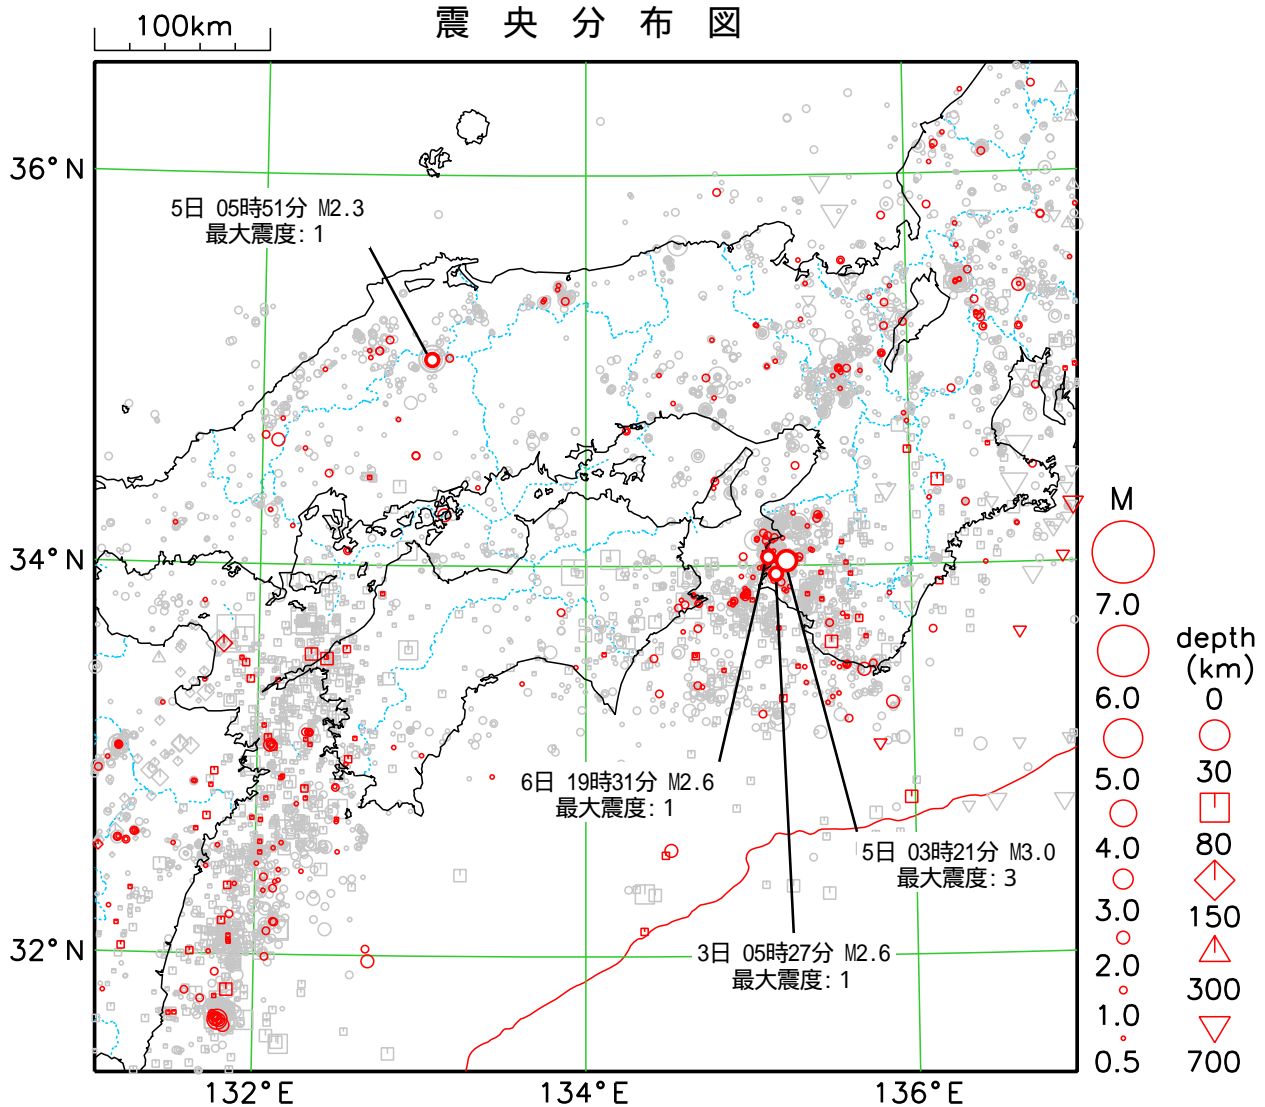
100km

震 央 分 布 図

36° N

34° N

32° N

5日 05時51分 M2.3
最大震度: 1

6日 19時31分 M2.6
最大震度: 1

5日 03時21分 M3.0
最大震度: 3

3日 05時27分 M2.6
最大震度: 1

132° E

134° E

136° E

M

7.0

6.0

5.0

4.0

3.0

2.0

1.0

0.5

depth
(km)

0

30

80

150

300

700